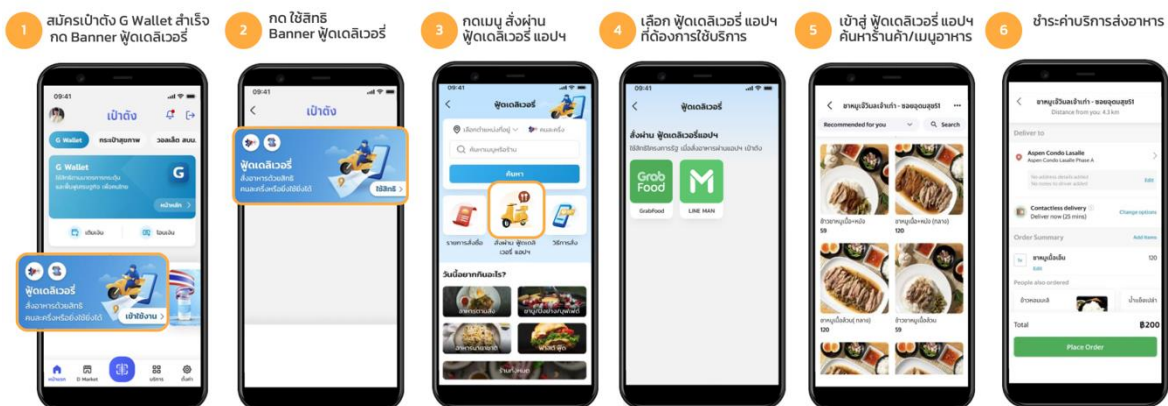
1 สมัครเป๋าตัง G Wallet สำเร็จ กด Banner ฟู้ดเดลิเวอรี่

2 กด ใช้สิทธิ Banner ฟู้ดเดลิเวอรี่

3 กดเมนู สั่งผ่าน ฟู้ดเดลิเวอรี่ แอปฯ

4 เลือก ฟู้ดเดลิเวอรี่ แอปฯ ที่ต้องการใช้บริการ

5 เข้าสู่ ฟู้ดเดลิเวอรี่ แอปฯ ค้นหาร้านค้า/เมนูอาหาร

6 ชำระค่าบริการส่งอาหาร

09:41
เป๋าตัง
G Wallet
กระเป๋าสุขภาพ
วอลเล็ต สบม.
G Wallet
G
หน้าหลัก
เติมเงิน
โอนเงิน
ฟู้ดเดลิเวอรี่
สั่งอาหารด้วยสิทธิ คนละครึ่งหรือยิ่งใช้ยิ่งได้
เข้าใช้งาน
หน้าแรก
G Market
บริการ

09:41
เป๋าตัง
ฟู้ดเดลิเวอรี่
สั่งอาหารด้วยสิทธิ คนละครึ่งหรือยิ่งใช้ยิ่งได้
ใช้สิทธิ

09:41
ฟู้ดเดลิเวอรี่
คนละครึ่ง
ค้นหาร้านหรือเมนู
ค้นหา
รายการสั่งซื้อ
สั่งผ่าน ฟู้ดเดลิเวอรี่ แอปฯ
วิธีการสั่ง
วันนี้อยากกินอะไร?

09:41
ฟู้ดเดลิเวอรี่
สั่งผ่าน ฟู้ดเดลิเวอรี่ แอปฯ
Grab Food
GrabFood
LINE MAN

Recommended for you
Search
59
120
120
59

Aspen Condo Lasalle
Distance from you: 4.3 km
Deliver to
Aspen Condo Lasalle
Aspen Condo Lasalle Phase A
Edit
Contactless delivery
Deliver now (25 mins)
Change options
Order Summary
Add items
120
Edit
People also ordered
Total
฿200
Place Order